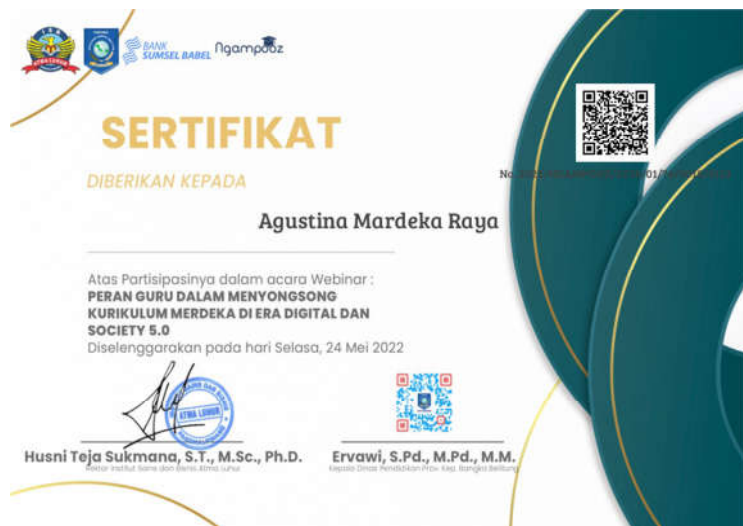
BANK SUMSEL BABEL Ngampooz

SERTIFIKAT

DIBERIKAN KEPADA

No. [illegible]

Agustina Mardeka Raya

Atas Partisipasinya dalam acara Webinar :
PERAN GURU DALAM MENYONGSONG KURIKULUM MERDEKA DI ERA DIGITAL DAN SOCIETY 5.0
Diselenggarakan pada hari Selasa, 24 Mei 2022

ATMA LUHUR

Husni Teja Sukmana, S.T., M.Sc., Ph.D.
Rektor Institut Sains dan Bisnis Atma Luhur

Ervawi, S.Pd., M.Pd., M.M.
Kepala Dinas Pendidikan Prov. Kep. Bangka Belitung